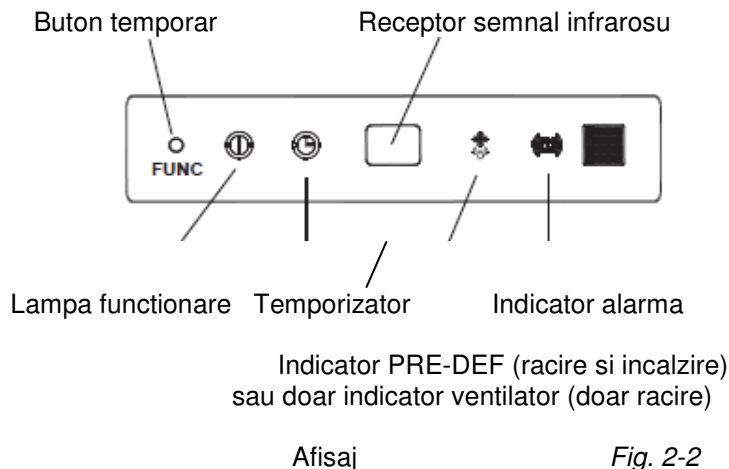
Buton temporar

Receptor semnal infrarosu

FUNC

Lampa functionare

Temporizator

Indicator alarma

Indicator PRE-DEF (racire si incalzire) sau doar indicator ventilator (doar racire)

Afisaj

Fig. 2-2